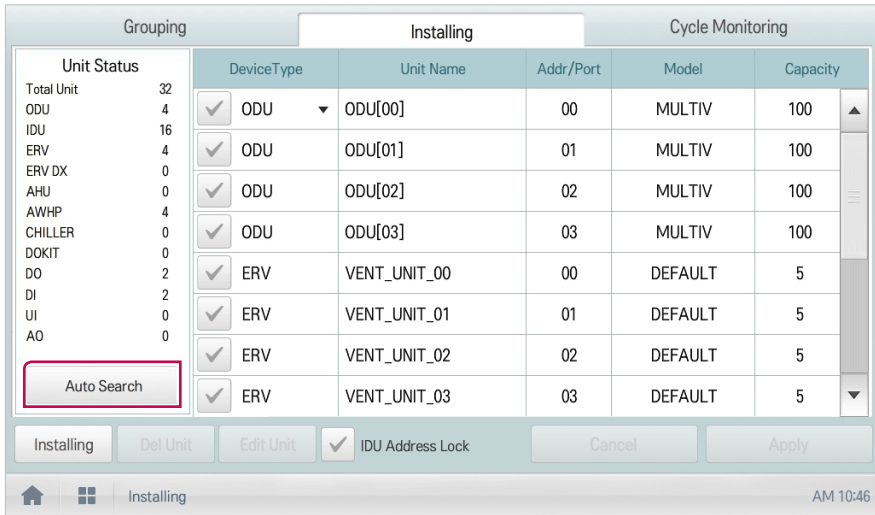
Grouping | Installing | Cycle Monitoring

Unit Status
Total Unit 32
ODU 4
IDU 16
ERV 4
ERV DX 0
AHU 0
AWHP 4
CHILLER 0
DOKIT 0
DO 2
DI 2
UI 0
AO 0

Auto Search

| DeviceType | Unit Name | Addr/Port | Model | Capacity |
|---|---|---|---|---|
| ODU | ODU[00] | 00 | MULTIV | 100 |
| ODU | ODU[01] | 01 | MULTIV | 100 |
| ODU | ODU[02] | 02 | MULTIV | 100 |
| ODU | ODU[03] | 03 | MULTIV | 100 |
| ERV | VENT_UNIT_00 | 00 | DEFAULT | 5 |
| ERV | VENT_UNIT_01 | 01 | DEFAULT | 5 |
| ERV | VENT_UNIT_02 | 02 | DEFAULT | 5 |
| ERV | VENT_UNIT_03 | 03 | DEFAULT | 5 |

Installing | Del Unit | Edit Unit | IDU Address Lock | Cancel | Apply

Installing | AM 10:46